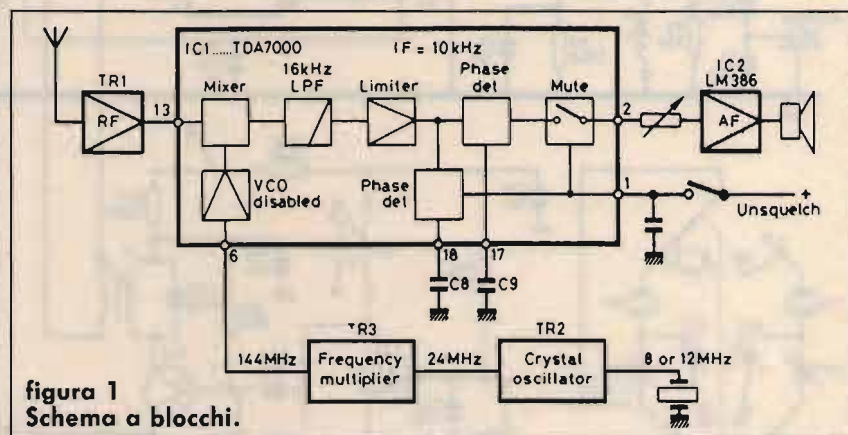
IC1.....TDA7000

IF = 10kHz

TR1

RF

13

Mixer

16kHz LPF

Limiter

Phase det

Mute

2

IC2 LM386

AF

VCO disabled

Phase det

1

Unsquelch

6

18

17

C8

C9

TR3

TR2

144MHz

Frequency multiplier

24MHz

Crystal oscillator

8 or 12MHz

figura 1
Schema a blocchi.